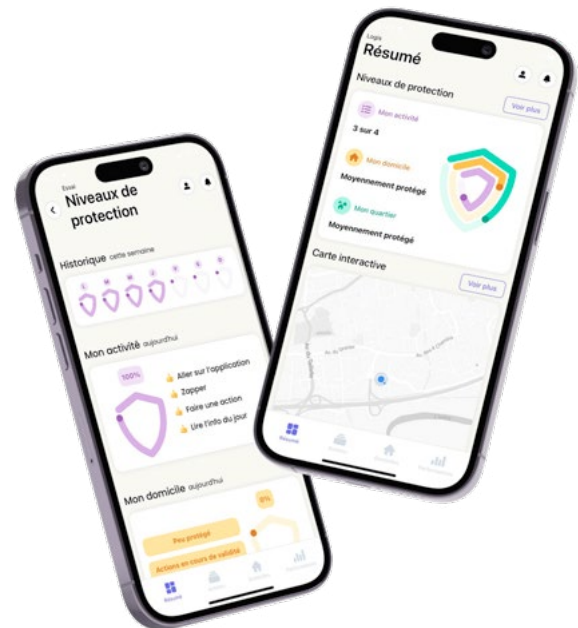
Essai
Niveaux de protection

Historique cette semaine

L M M J V S D

Mon activité aujourd'hui

100%

Aller sur l'application
Zapper
Faire une action
Lire l'info du jour

Mon domicile aujourd'hui

0%

Peu protégé
Actions en cours de validité

Résumé

Logis
Résumé

Niveaux de protection

Voir plus

Mon activité
3 sur 4

Mon domicile
Moyennement protégé

Mon quartier
Moyennement protégé

Carte interactive

Voir plus

Résumé